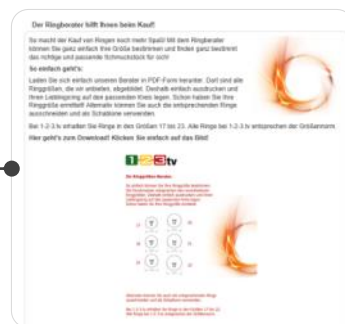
Der Ringberater hilft Ihnen beim Kauf!

So macht der Kauf von Ringen noch mehr Spaß! Mit dem Ringberater können Sie ganz einfach Ihre Größe bestimmen und finden ganz bestimmt das richtige und passende Schmuckstück für sich!

So einfach geht's:

Laden Sie sich einfach unseren Berater in PDF-Form herunter. Dort sind alle Ringgrößen, die wir anbieten, abgebildet. Deshalb einfach ausdrucken und Ihren Lieblingsring auf den passenden Kreis legen. Schon haben Sie Ihre Ringgröße ermittelt! Alternativ können Sie auch die entsprechenden Ringe ausschneiden und als Schablone verwenden.

Bei 1-2-3.tv erhalten Sie Ringe in den Größen 17 bis 23. Alle Ringe bei 1-2-3.tv entsprechen der Größennorm.

Hier geht's zum Download! Klicken Sie einfach auf das Bild!

1 2 3 tv

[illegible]